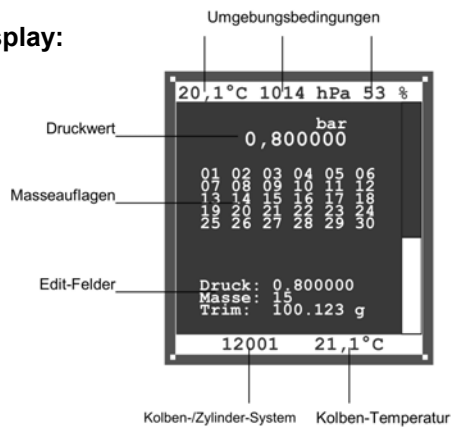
splay:

Umgebungsbedingungen

20,1°C 1014 hPa 53 %

Druckwert

bar
0,800000

Masseauflagen

| 01 | 02 | 03 | 04 | 05 | 06 |
|---|---|---|---|---|---|
| 07 | 08 | 09 | 10 | 11 | 12 |
| 13 | 14 | 15 | 16 | 17 | 18 |
| 19 | 20 | 21 | 22 | 23 | 24 |
| 25 | 26 | 27 | 28 | 29 | 30 |

Edit-Felder

Druck: 0.800000
Masse: 15
Trim: 100.123 g

12001 21,1°C

Kolben-/Zylinder-System

Kolben-Temperatur